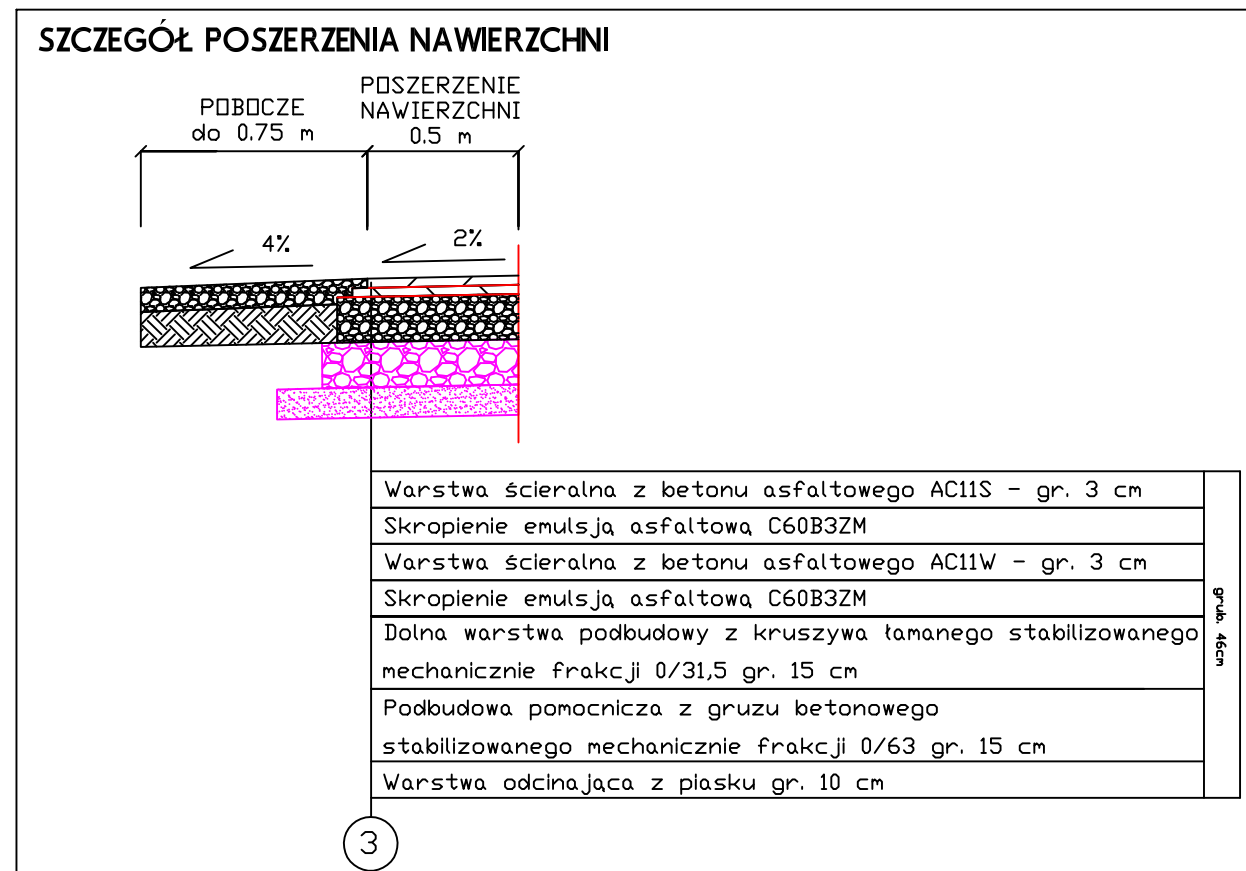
SZCZEGÓŁ POSZERZENIA NAWIERZCHNI

POBOCZE
do 0.75 m

POSZERZENIE
NAWIERZCHNI
0.5 m

4%

2%

| Warstwa ścieralna z betonu asfaltowego AC11S - gr. 3 cm | grub. 46cm |
|---|---|
| Skropienie emulsją asfaltową C60B3ZM | |
| Warstwa ścieralna z betonu asfaltowego AC11W - gr. 3 cm | |
| Skropienie emulsją asfaltową C60B3ZM | |
| Dolna warstwa podbudowy z kruszywa łamanego stabilizowanego mechanicznie frakcji 0/31,5 gr. 15 cm | |
| Podbudowa pomocnicza z gruzu betonowego stabilizowanego mechanicznie frakcji 0/63 gr. 15 cm | |
| Warstwa odcinająca z piasku gr. 10 cm | |

3